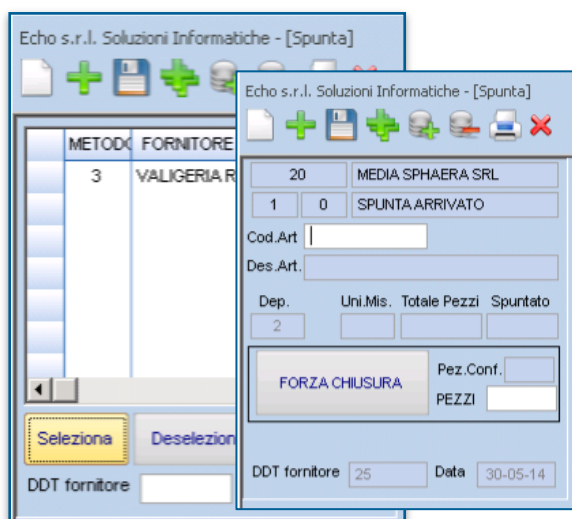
Echo s.r.l. Soluzioni Informatiche - [Spunta]

| | METODO | FORNITORE |
|---|---|---|
| | 3 | VALIGERIA R |

Seleziona
Deselezion
DDT fornitore

Echo s.r.l. Soluzioni Informatiche - [Spunta]

20 MEDIA SPHAERA SRL
1 0 SPUNTA ARRIVATO
Cod.Art
Des.Art.
Dep. Uni.Mis. Totale Pezzi Spuntato
2
FORZA CHIUSURA
Pez.Conf.
PEZZI
DDT fornitore 25 Data 30-05-14